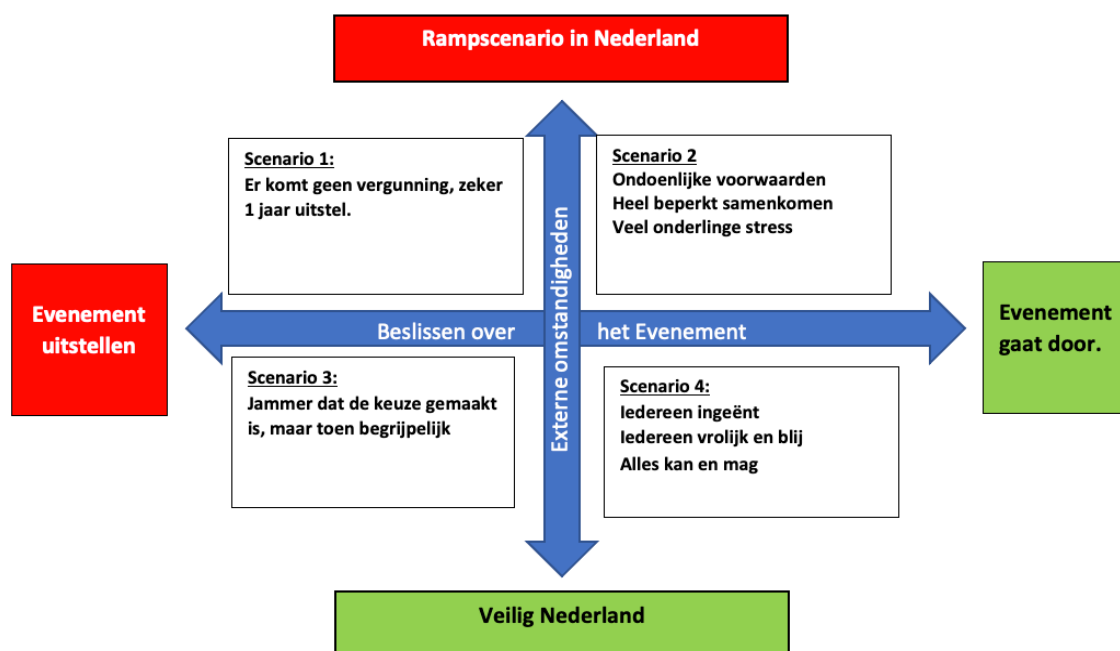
Rampscenario in Nederland

Scenario 1:
Er komt geen vergunning, zeker 1 jaar uitstel.

Scenario 2
Ondoenlijke voorwaarden
Heel beperkt samenkomen
Veel onderlinge stress

Externe omstandigheden

Evenement uitstellen

Beslissen over het Evenement

Evenement gaat door.

Scenario 3:
Jammer dat de keuze gemaakt is, maar toen begrijpelijk

Scenario 4:
Iedereen ingeënt
Iedereen vrolijk en blij
Alles kan en mag

Veilig Nederland